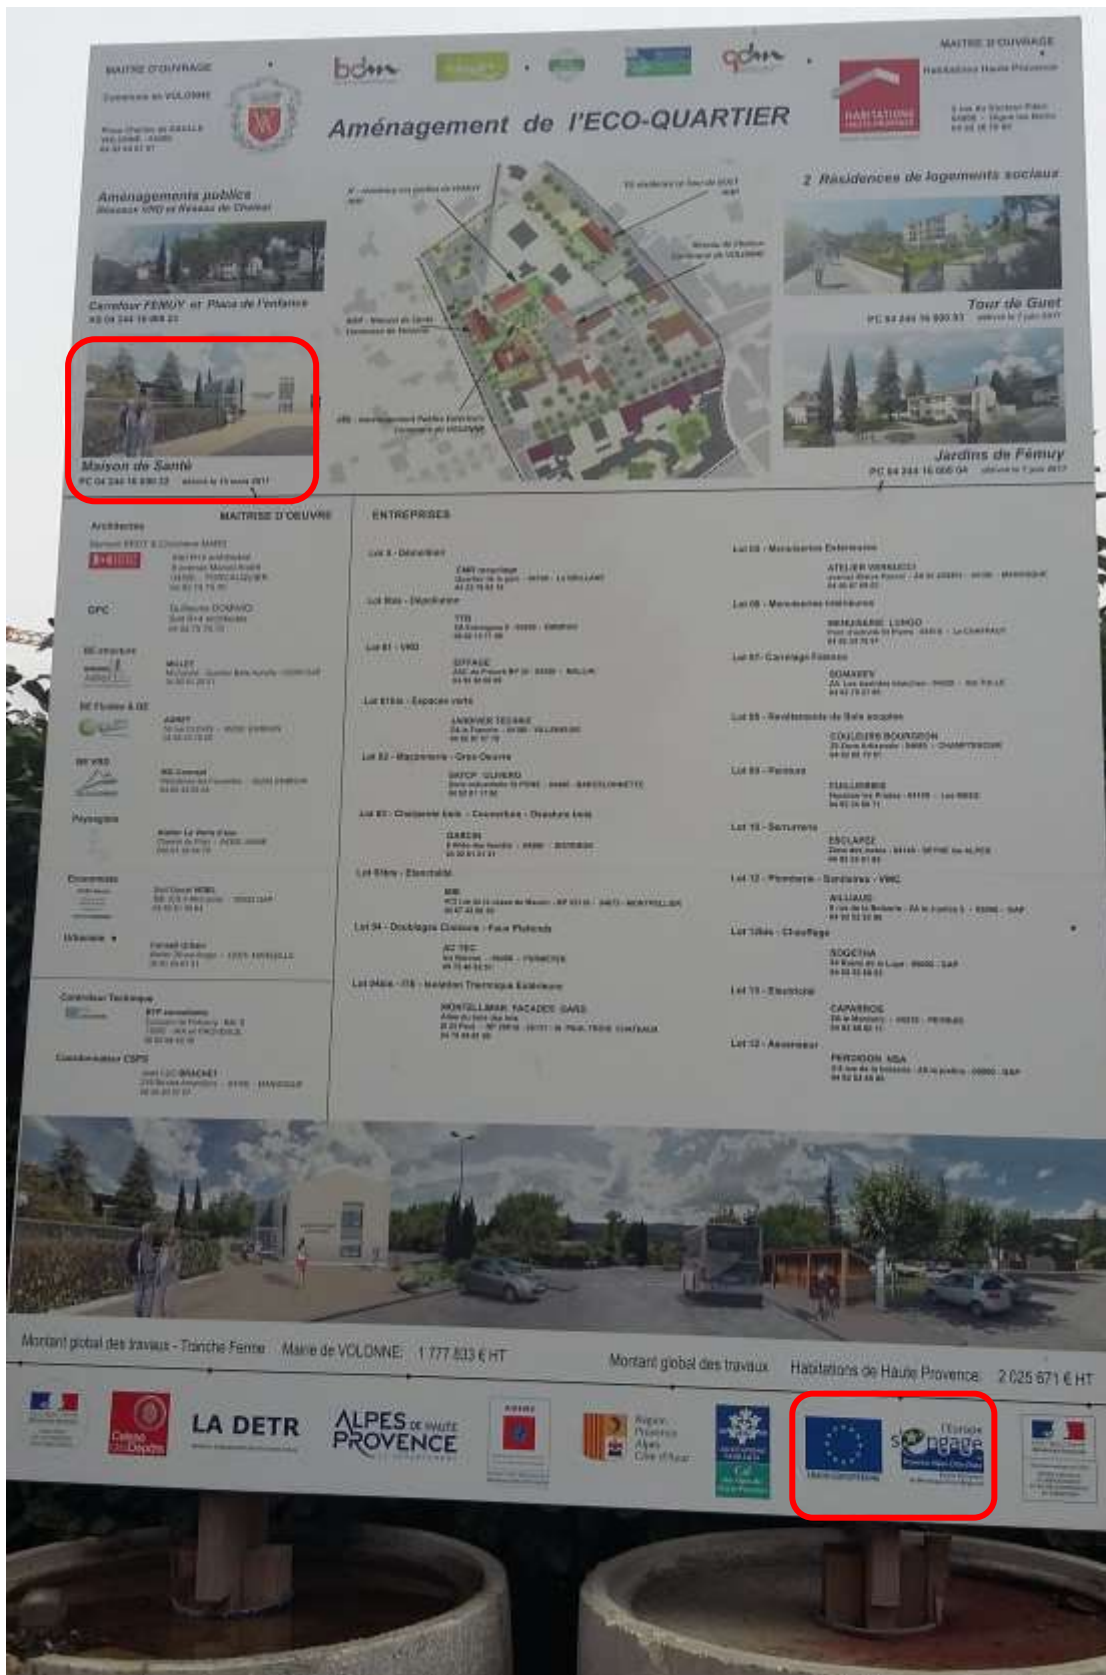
MAITRE D'OUVRAGE
Commune de VOLONNE

bdm

gdm

MAITRE D'OUVRAGE
Habitations Haute Provence

HABITATIONS

Aménagement de l'ECO-QUARTIER

Aménagements publics
Réseaux VRD et Réseau de Chaleur

Carrefour FEMUY et Place de l'enfance

Maison de Santé
PC 04 244 16 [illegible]

2 Résidences de logements sociaux

Tour de Guet
PC 04 244 16 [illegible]

Jardins de Fémuy
PC 04 244 16 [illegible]

MAITRISE D'OEUVRE

Architectes

OPC

Paysagiste

Economiste

Urbaniste

Contrôleur Technique

Coordonnateur CSPS

ENTREPRISES

Lot 1 - Désamiantage

Lot 01 - VRD

Lot 02 - Maçonnerie - Gros Oeuvre

Lot 03 - Charpente bois - Couverture - Ossature bois

Lot 04 - Doublages Cloisons - Faux Plafonds

Lot 06 - Menuiseries Extérieures

Lot 08 - Menuiseries Intérieures

Lot 07 - Carrelage Faïence

Lot 09 - Peinture

Lot 10 - Serrurerie

Lot 12 - Plomberie - Sanitaires - VMC

Lot 11 - Electricité

Lot 13 - Ascenseur

Montant global des travaux - Tranche Ferme   Mairie de VOLONNE   1 777 833 € HT

Montant global des travaux   Habitations de Haute Provence   2 025 671 € HT

LA DETR

ALPES DE HAUTE PROVENCE

Région Provence Alpes Côte d'Azur

L'Europe s'engage